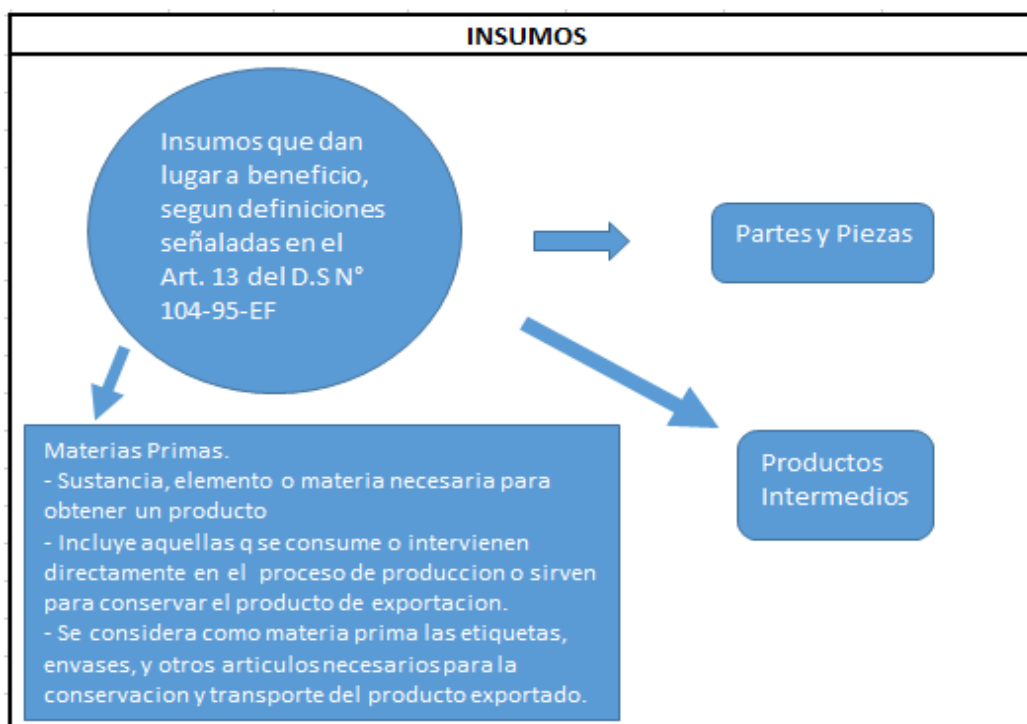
INSUMOS

Insumos que dan lugar a beneficio, segun definiciones señaladas en el Art. 13 del D.S N° 104-95-EF

Partes y Piezas

Productos Intermedios

Materias Primas.
- Sustancia, elemento o materia necesaria para obtener un producto
- Incluye aquellas q se consume o intervienen directamente en el proceso de produccion o sirven para conservar el producto de exportacion.
- Se considera como materia prima las etiquetas, envases, y otros articulos necesarios para la conservacion y transporte del producto exportado.